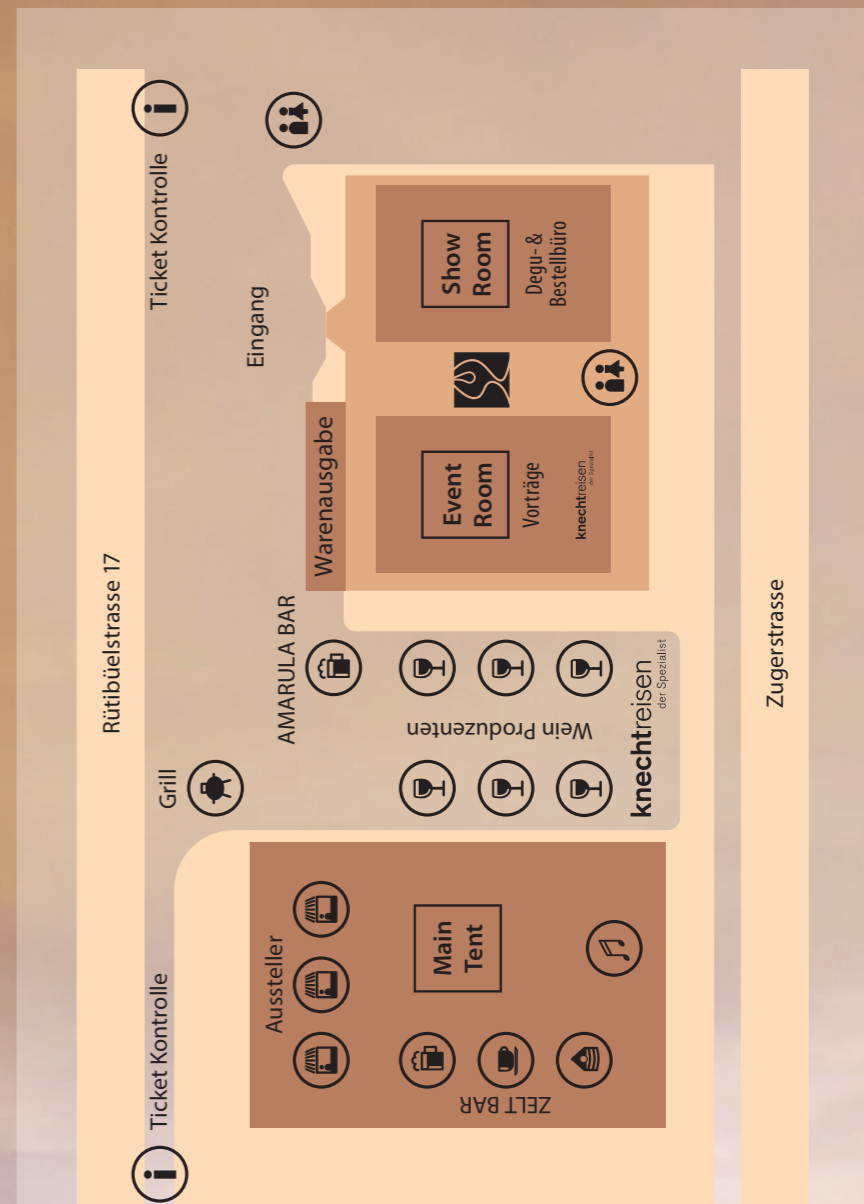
Ticket Kontrolle

Eingang

Show Room

Degu- & Bestellbüro

Event Room

Vorträge

knechtreisen der Spezialist

Warenausgabe

Rütibüelstrasse 17

Zugerstrasse

AMARULA BAR

Wein Produzenten

knechtreisen der Spezialist

Grill

Aussteller

Main Tent

ZELT BAR

Ticket Kontrolle